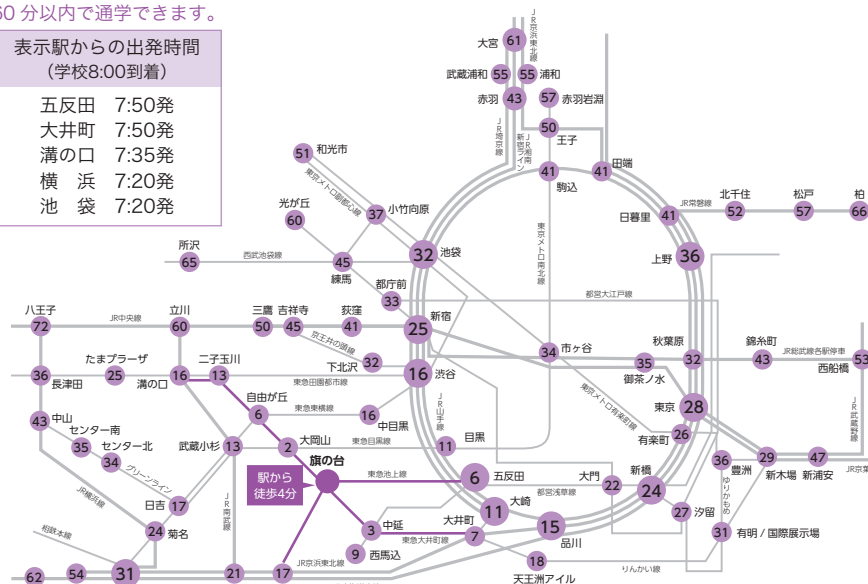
60 分以内で通学できます。

表示駅からの出発時間
（学校8:00到着）

五反田　7:50発
大井町　7:50発
溝の口　7:35発
横　浜　7:20発
池　袋　7:20発

61 大宮
JR京浜東北線
55 武蔵浦和
55 浦和
43 赤羽
57 赤羽岩淵
JR埼京線
JR湘南新宿ライン
50 王子
41 田端
41 駒込
51 和光市
東京メトロ副都心線
37 小竹向原
60 光が丘
32 池袋
東京メトロ南北線
41 日暮里
JR常磐線
52 北千住
57 松戸
66 柏
36 上野
65 所沢
西武池袋線
45 練馬
33 都庁前
都営大江戸線
72 八王子
60 立川
JR中央線
50 三鷹
45 吉祥寺
41 荻窪
25 新宿
京王井の頭線
32 下北沢
34 市ヶ谷
35 御茶ノ水
32 秋葉原
43 錦糸町
JR総武線各駅停車
53 西船橋
25 たまプラーザ
36 長津田
16 溝の口
13 二子玉川
東急田園都市線
16 渋谷
6 自由が丘
東急東横線
16 中目黒
JR山手線
東京メトロ有楽町線
28 東京
26 有楽町
43 中山
35 センター南
34 センター北
グリーンライン
13 武蔵小杉
2 大岡山
東急目黒線
11 目黒
36 豊洲
29 新木場
47 新浦安
JR京葉線
JR武蔵野線
旗の台
駅から徒歩4分
東急池上線
6 五反田
都営浅草線
22 大門
24 新橋
ゆりかもめ
JR横浜線
17 日吉
JR南武線
11 大崎
15 品川
27 汐留
31 有明 / 国際展示場
相鉄本線
24 菊名
3 中延
7 大井町
東急大井町線
9 西馬込
18 天王洲アイル
りんかい線
62
54
31
21
17
JR京浜東北線